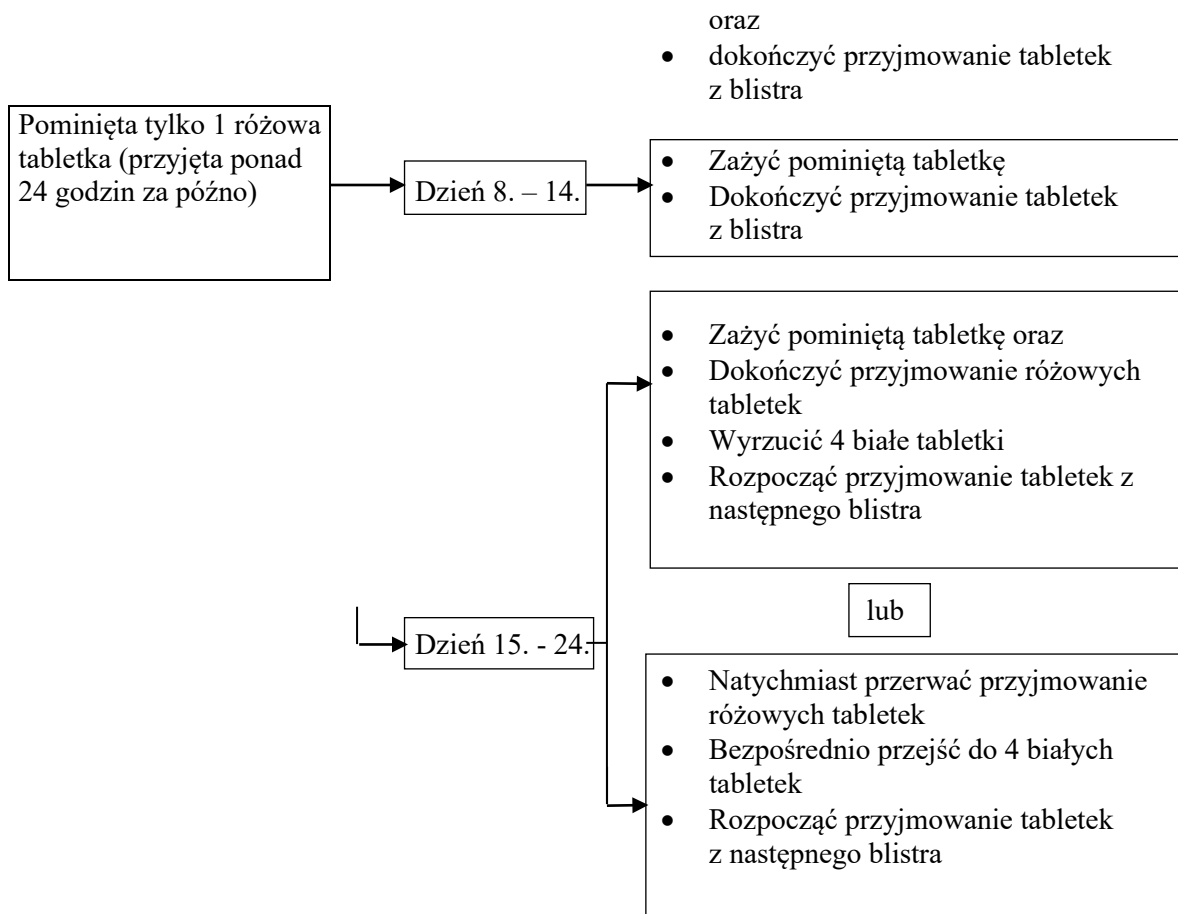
oraz

- dokończyć przyjmowanie tabletek z blistra

Pominięta tylko 1 różowa tabletka (przyjęta ponad 24 godzin za późno)

Dzień 8. – 14.

- Zażyć pominiętą tabletkę
- Dokończyć przyjmowanie tabletek z blistra

- Zażyć pominiętą tabletkę oraz
- Dokończyć przyjmowanie różowych tabletek
- Wyrzucić 4 białe tabletki
- Rozpocząć przyjmowanie tabletek z następnego blistra

lub

Dzień 15. - 24.

- Natychmiast przerwać przyjmowanie różowych tabletek
- Bezpośrednio przejść do 4 białych tabletek
- Rozpocząć przyjmowanie tabletek z następnego blistra